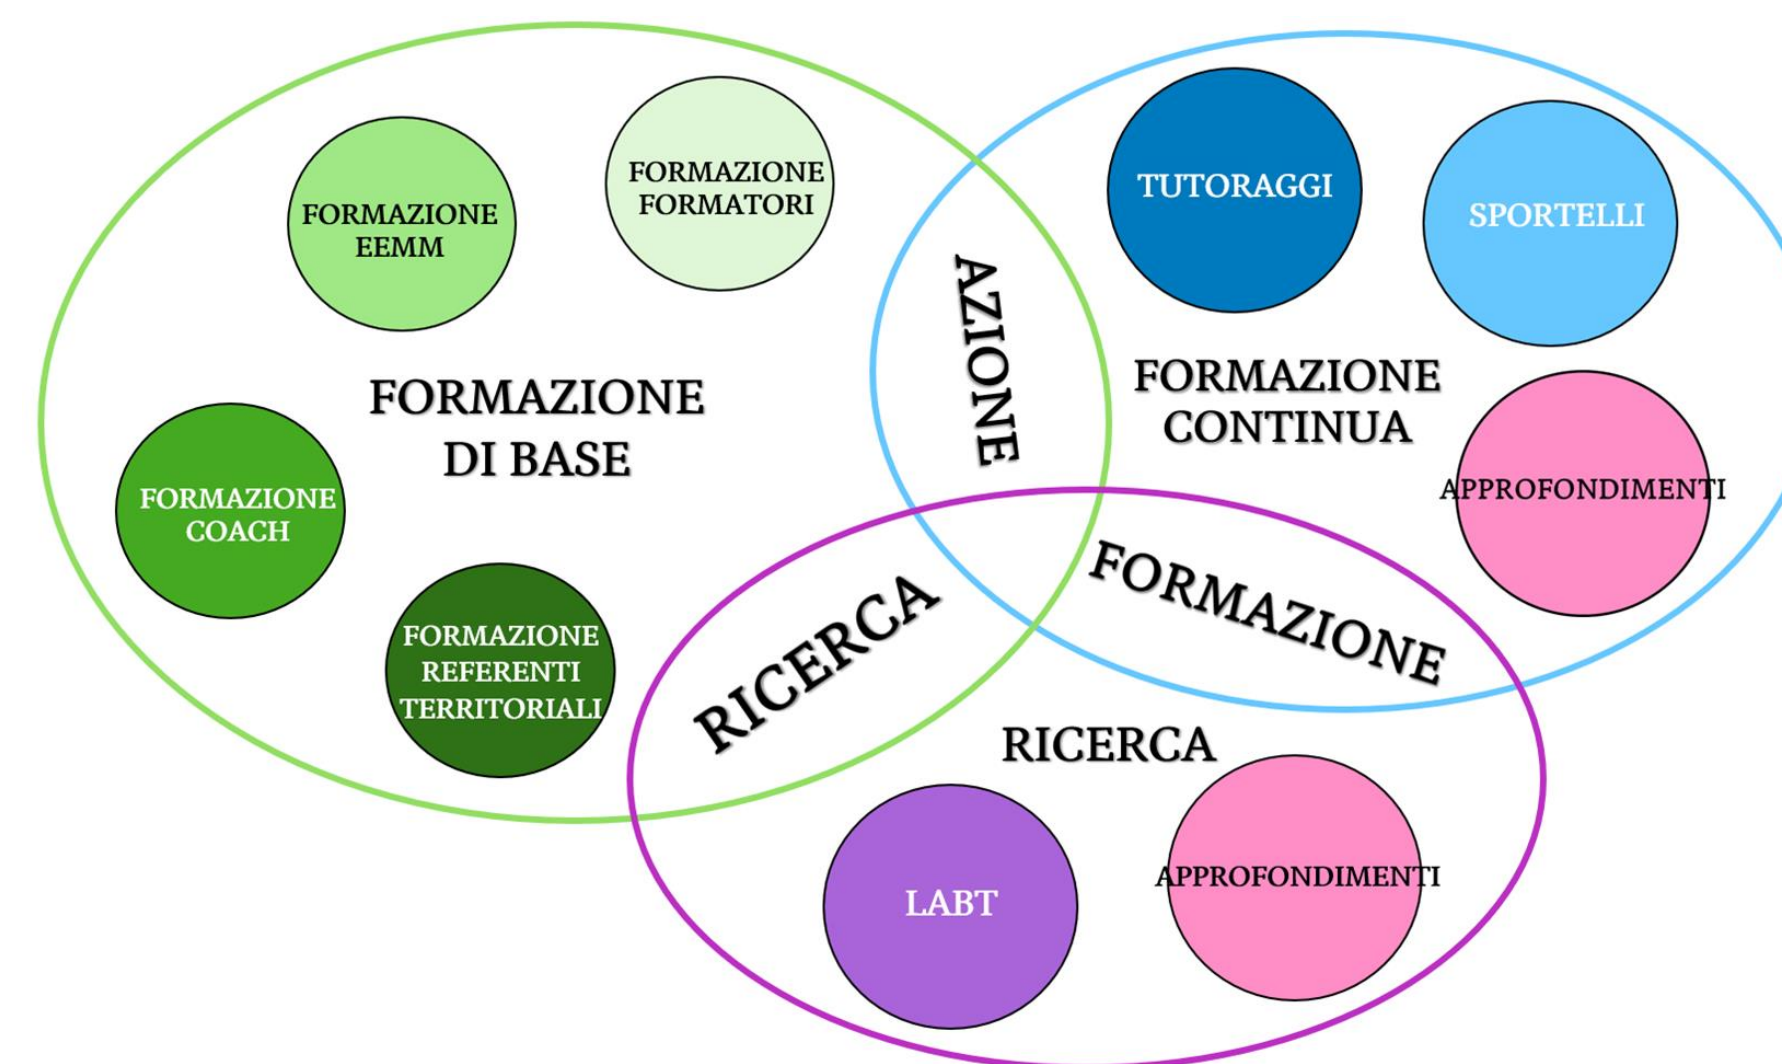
FORMAZIONE EEMM

FORMAZIONE FORMATORI

FORMAZIONE DI BASE

FORMAZIONE COACH

FORMAZIONE REFERENTI TERRITORIALI

AZIONE

TUTORAGGI

SPORTELLI

FORMAZIONE CONTINUA

APPROFONDIMENTI

RICERCA

FORMAZIONE

RICERCA

LABT

APPROFONDIMENTI